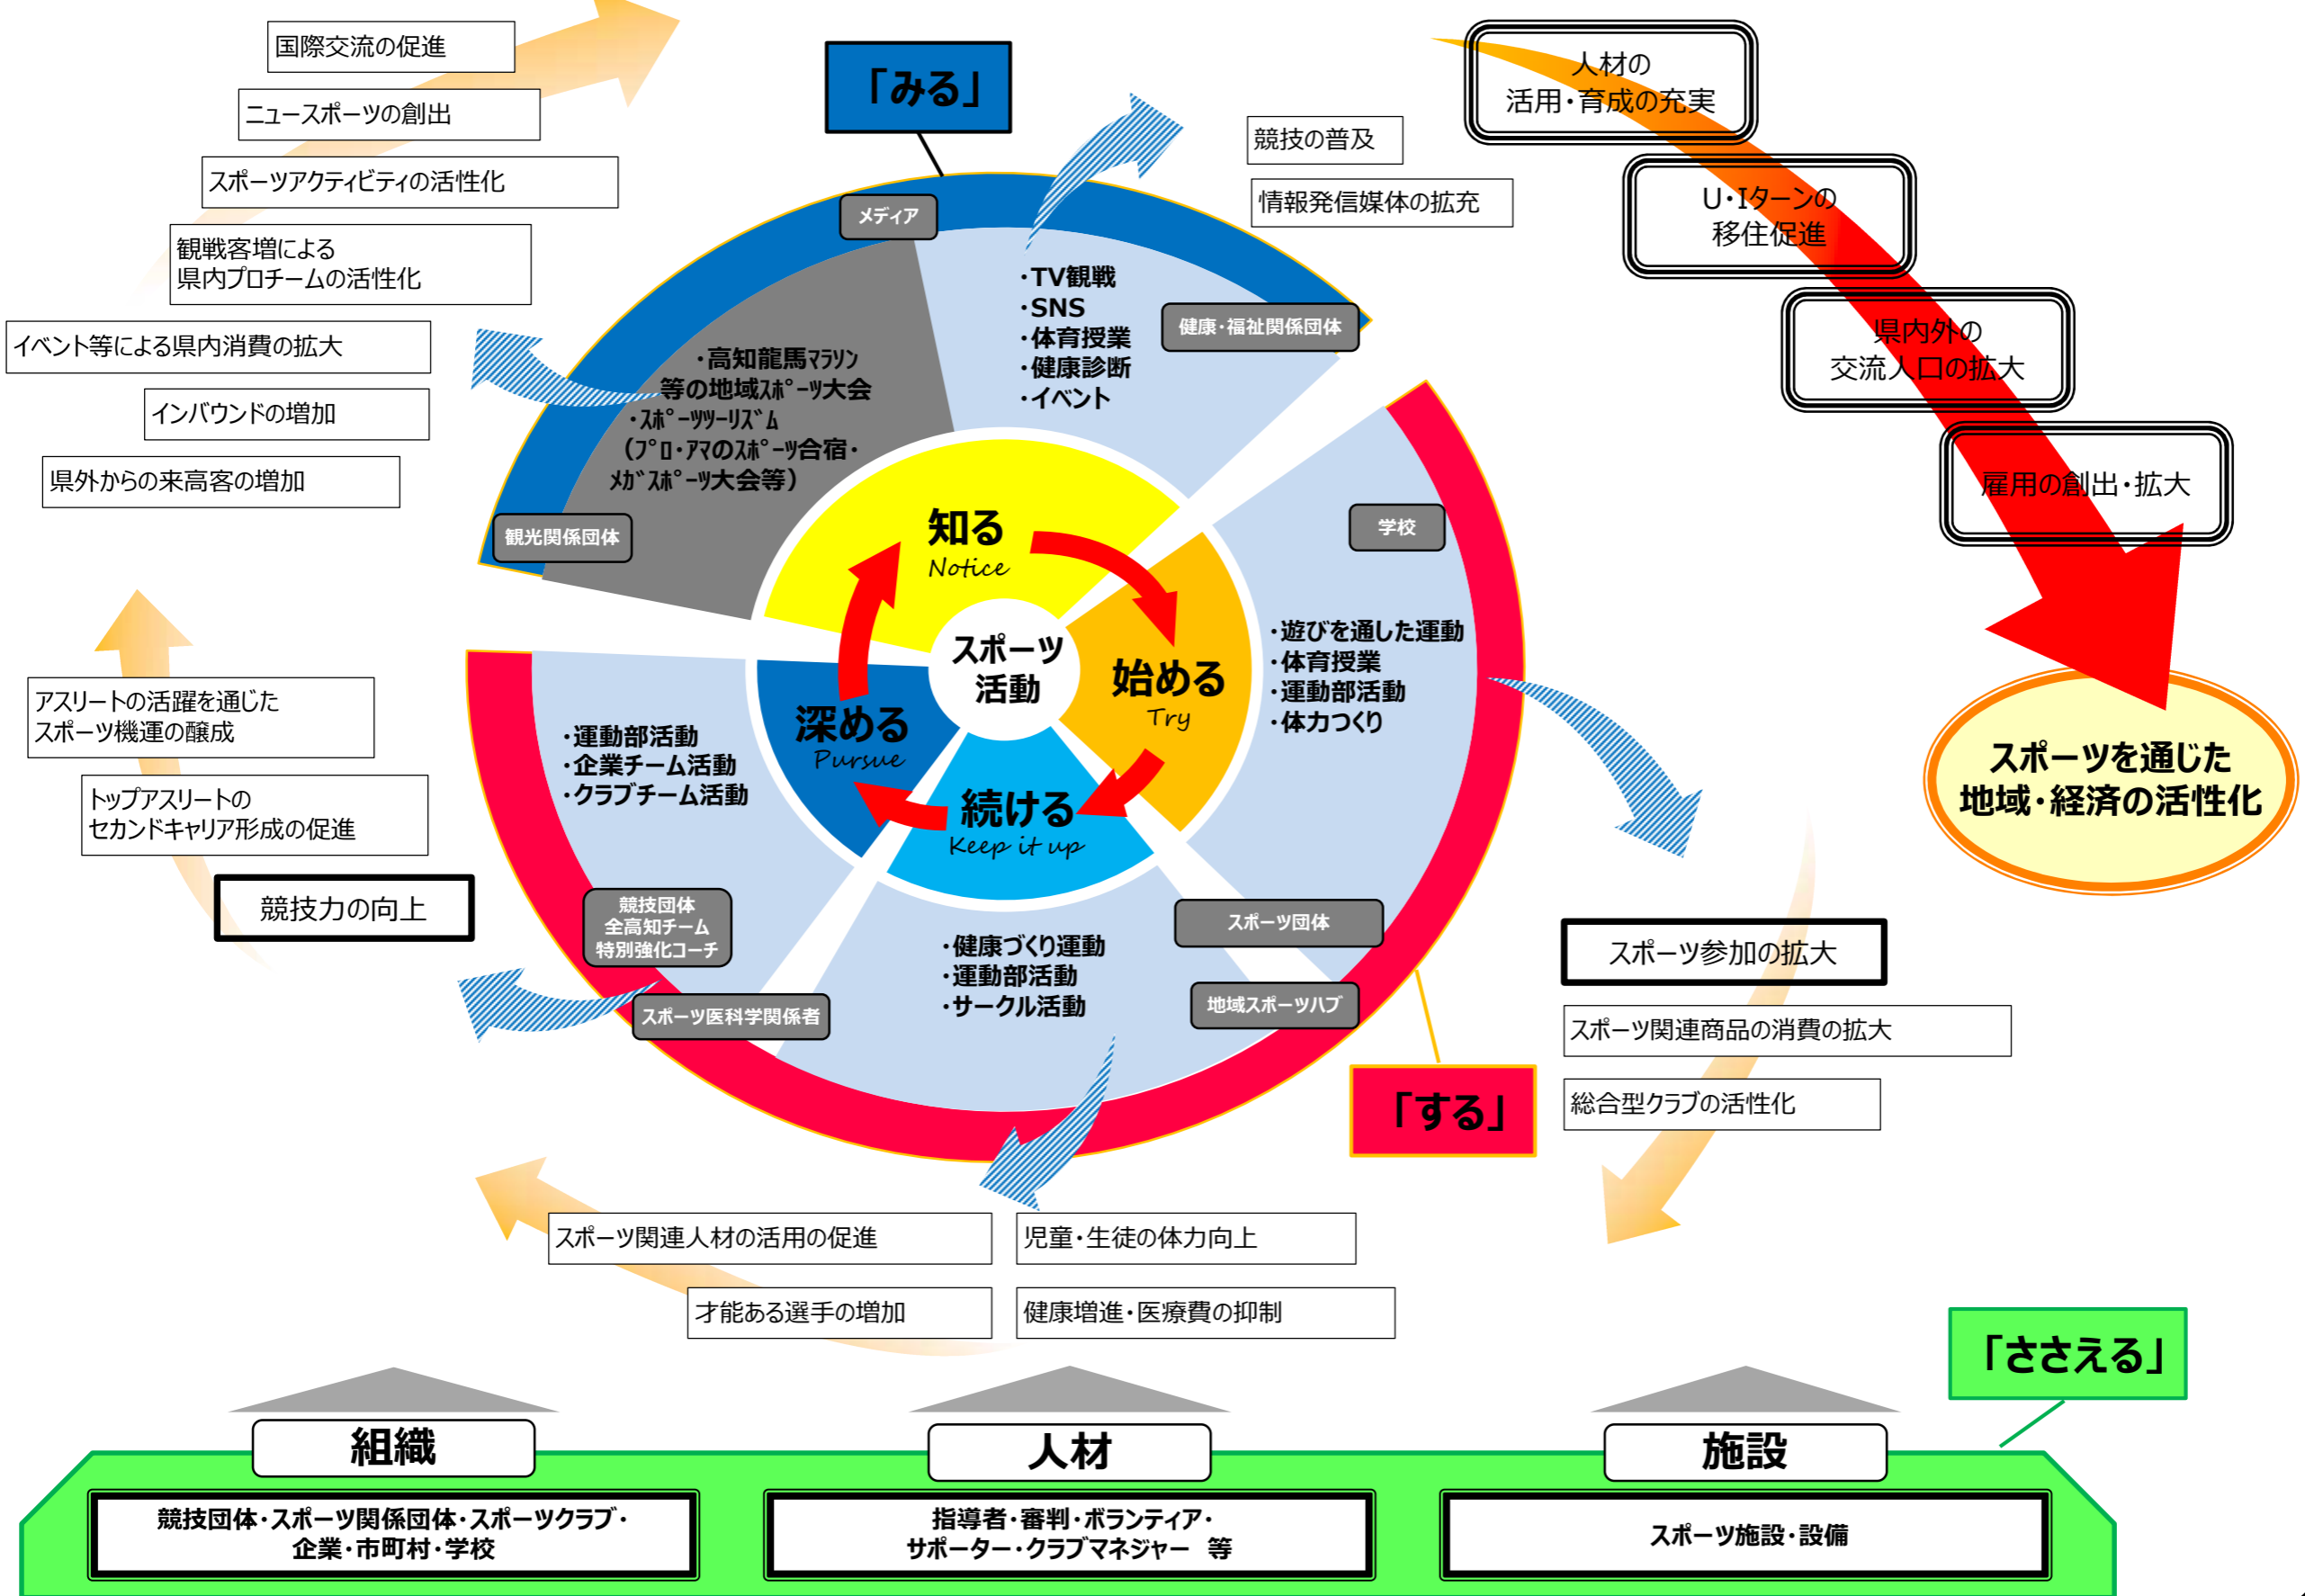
国際交流の促進

ニュースポーツの創出

スポーツアクティビティの活性化

観戦客増による
県内プロチームの活性化

イベント等による県内消費の拡大

インバウンドの増加

県外からの来高客の増加

「みる」

メディア

・TV観戦
・SNS
・体育授業
・健康診断
・イベント

健康・福祉関係団体

競技の普及

情報発信媒体の拡充

人材の
活用・育成の充実

U・Iターンの
移住促進

県内外の
交流人口の拡大

雇用の創出・拡大

スポーツを通じた
地域・経済の活性化

・高知龍馬マラソン
等の地域スポーツ大会
・スポーツツーリズム
（プロ・アマのスポーツ合宿・
メガスポーツ大会等）

観光関係団体

知る
Notice

始める
Try

続ける
Keep it up

深める
Pursue

スポーツ
活動

学校

・遊びを通した運動
・体育授業
・運動部活動
・体力つくり

アスリートの活躍を通じた
スポーツ機運の醸成

トップアスリートの
セカンドキャリア形成の促進

競技力の向上

・運動部活動
・企業チーム活動
・クラブチーム活動

競技団体
全高知チーム
特別強化コーチ

スポーツ医科学関係者

・健康づくり運動
・運動部活動
・サークル活動

スポーツ団体

地域スポーツハブ

「する」

スポーツ参加の拡大

スポーツ関連商品の消費の拡大

総合型クラブの活性化

スポーツ関連人材の活用の促進

才能ある選手の増加

児童・生徒の体力向上

健康増進・医療費の抑制

「ささえる」

組織

競技団体・スポーツ関係団体・スポーツクラブ・
企業・市町村・学校

人材

指導者・審判・ボランティア・
サポーター・クラブマネジャー　等

施設

スポーツ施設・設備